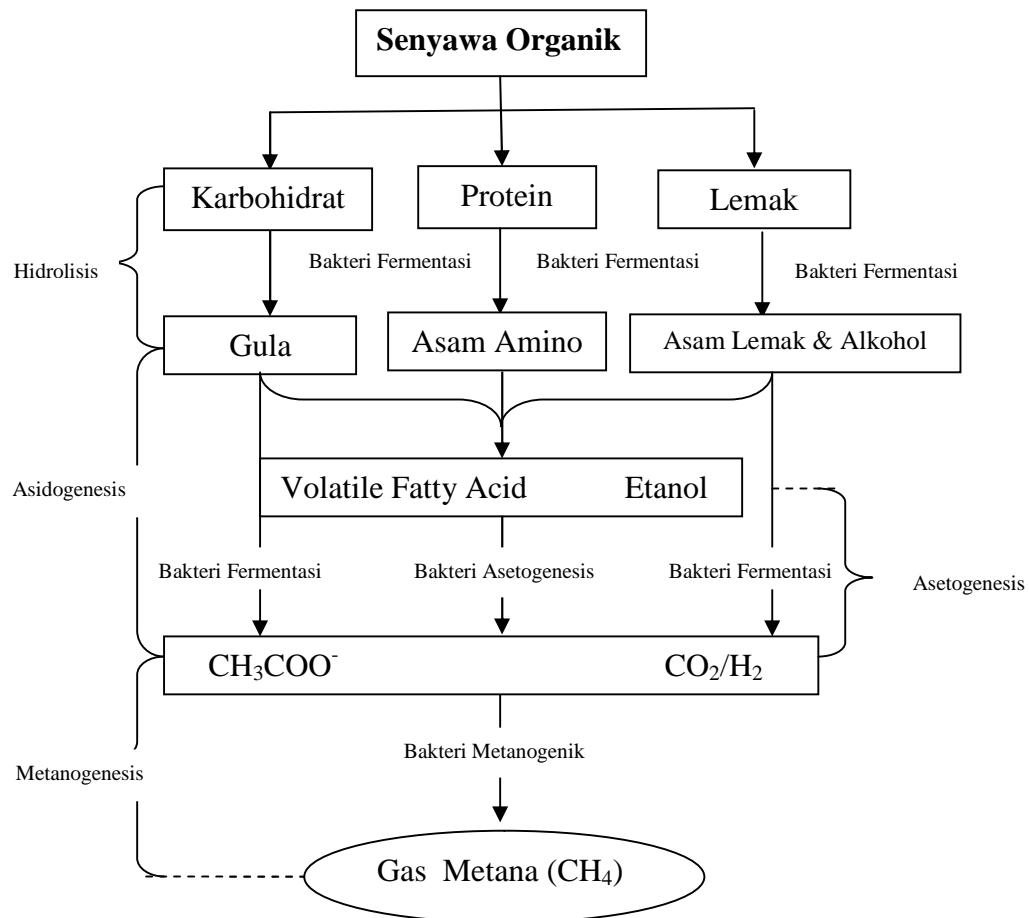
Senyawa Organik

Karbohidrat

Protein

Lemak

Hidrolisis

Bakteri Fermentasi

Bakteri Fermentasi

Bakteri Fermentasi

Gula

Asam Amino

Asam Lemak & Alkohol

Asidogenesis

Volatile Fatty Acid Etanol

Bakteri Fermentasi

Bakteri Asetogenesis

Bakteri Fermentasi

Asetogenesis

$CH_3COO^-$

$CO_2/H_2$

Bakteri Metanogenik

Metanogenesis

Gas Metana ($CH_4$)